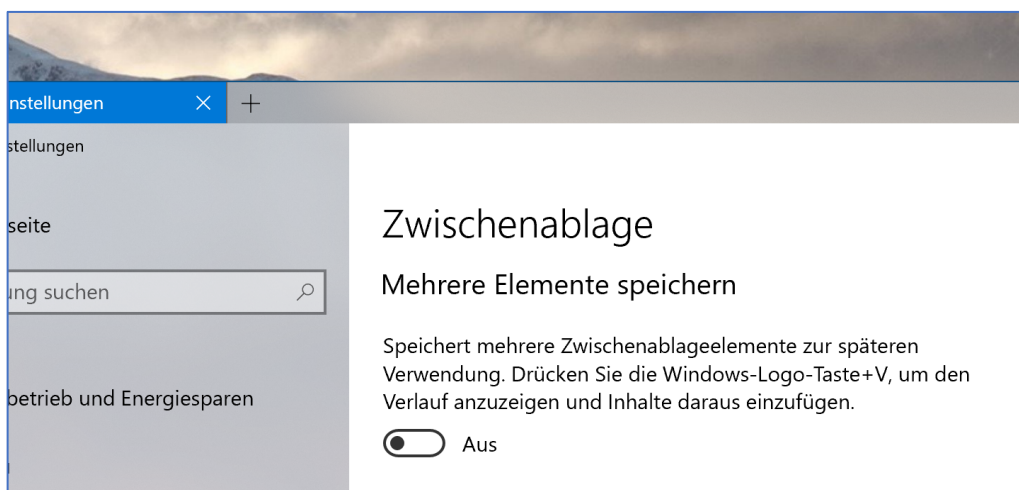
nstellungen ✕ +

stellungen

seite

ung suchen

betrieb und Energiesparen

Zwischenablage

Mehrere Elemente speichern

Speichert mehrere Zwischenablageelemente zur späteren Verwendung. Drücken Sie die Windows-Logo-Taste+V, um den Verlauf anzuzeigen und Inhalte daraus einzufügen.

Aus